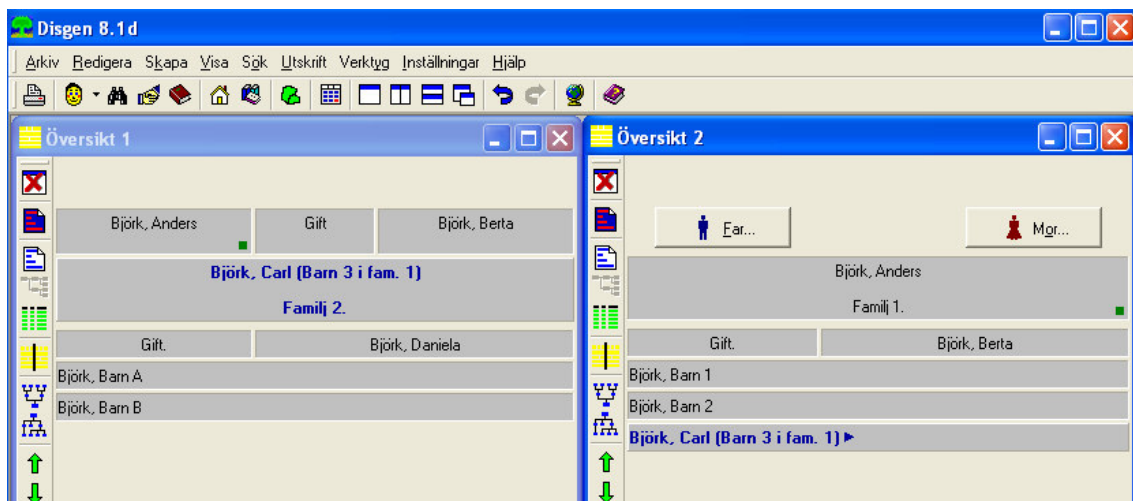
Disgen 8.1d

Arkiv Redigera Skapa Visa Sök Utskrift Verktyg Inställningar Hjälp

Översikt 1

| Björk, Anders | Gift | Björk, Berta |
|---|---|---|

Björk, Carl (Barn 3 i fam. 1)

Familj 2.

| Gift. | Björk, Daniela |
|---|---|

Björk, Barn A

Björk, Barn B

Översikt 2

Far...

Mor...

Björk, Anders

Familj 1.

| Gift. | Björk, Berta |
|---|---|

Björk, Barn 1

Björk, Barn 2

Björk, Carl (Barn 3 i fam. 1) ►